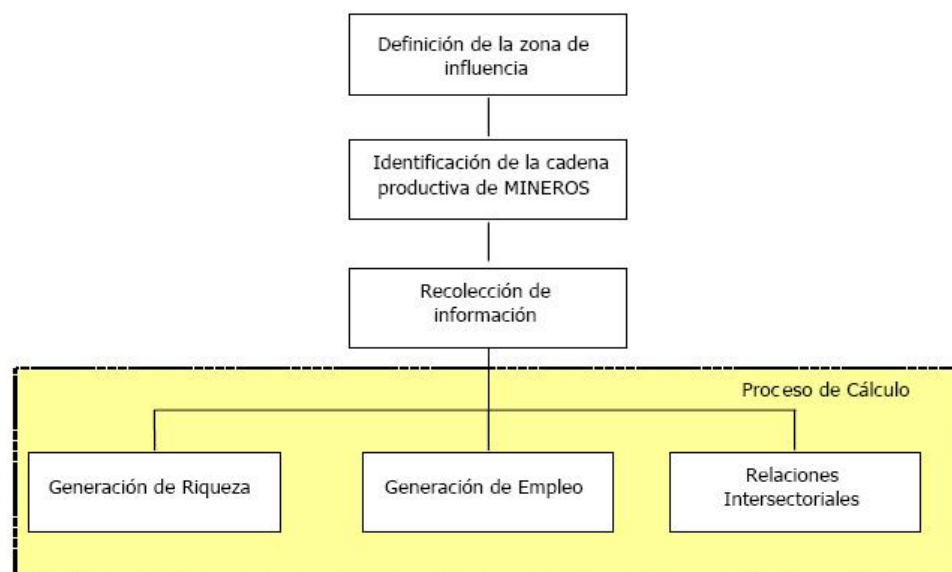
Definición de la zona de influencia

Identificación de la cadena productiva de MINEROS

Recolección de información

Proceso de Cálculo

Generación de Riqueza

Generación de Empleo

Relaciones Intersectoriales